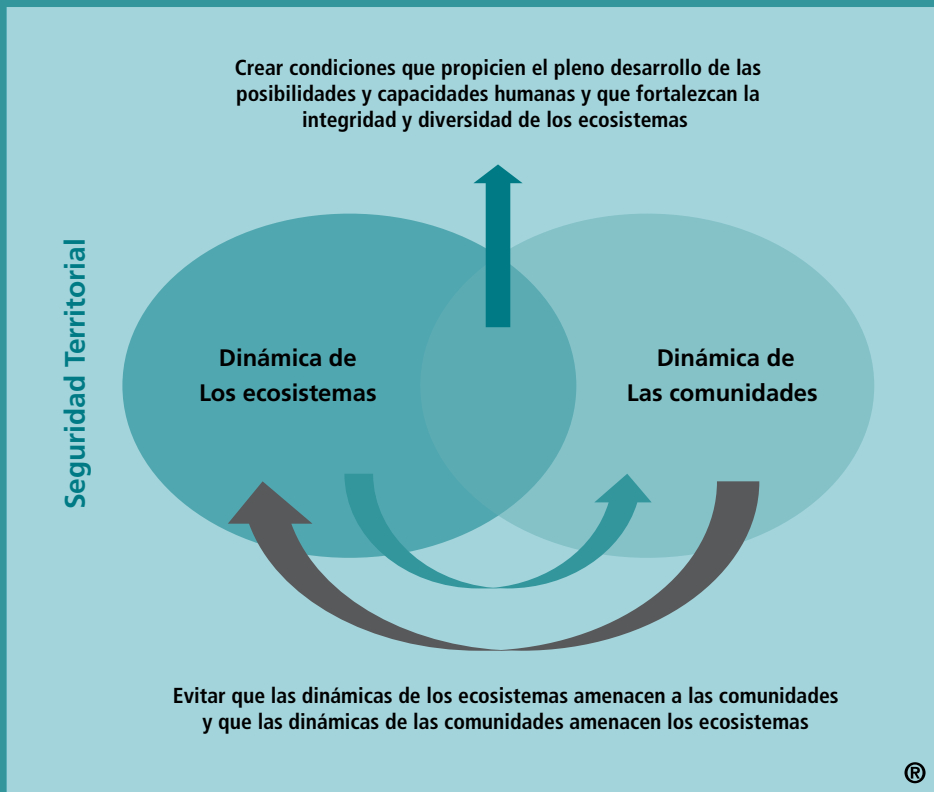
Crear condiciones que propicien el pleno desarrollo de las posibilidades y capacidades humanas y que fortalezcan la integridad y diversidad de los ecosistemas

Seguridad Territorial

Dinámica de
Los ecosistemas

Dinámica de
Las comunidades

Evitar que las dinámicas de los ecosistemas amenacen a las comunidades y que las dinámicas de las comunidades amenacen los ecosistemas

®